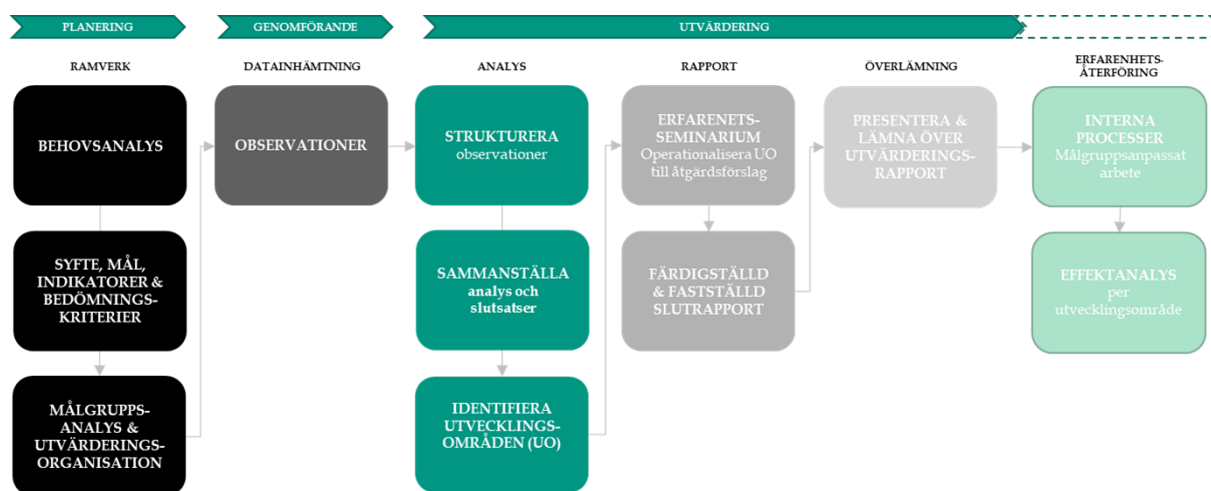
PLANERING

GENOMFÖRANDE

UTVÄRDERING

RAMVERK

DATAINHÄMTNING

ANALYS

RAPPORT

ÖVERLÄMNING

ERFARENHETS-ÅTERFÖRING

BEHOVSANALYS

OBSERVATIONER

STRUKTURERA observationer

ERFARENETS-SEMINARIUM Operationalisera UO till åtgärdsförslag

PRESENTERA & LÄMNA ÖVER UTVÄRDERINGS-RAPPORT

INTERNA PROCESSER Målgruppsanpassat arbete

SYFTE, MÅL, INDIKATORER & BEDÖMNINGS-KRITERIER

SAMMANSTÄLLA analys och slutsatser

FÄRDIGSTÄLLD & FASTSTÄLLD SLUTRAPPORT

EFFEKTANALYS per utvecklingsområde

MÅLGRUPPS-ANALYS & UTVÄRDERINGS-ORGANISATION

IDENTIFIERA UTVECKLINGS-OMRÅDEN (UO)